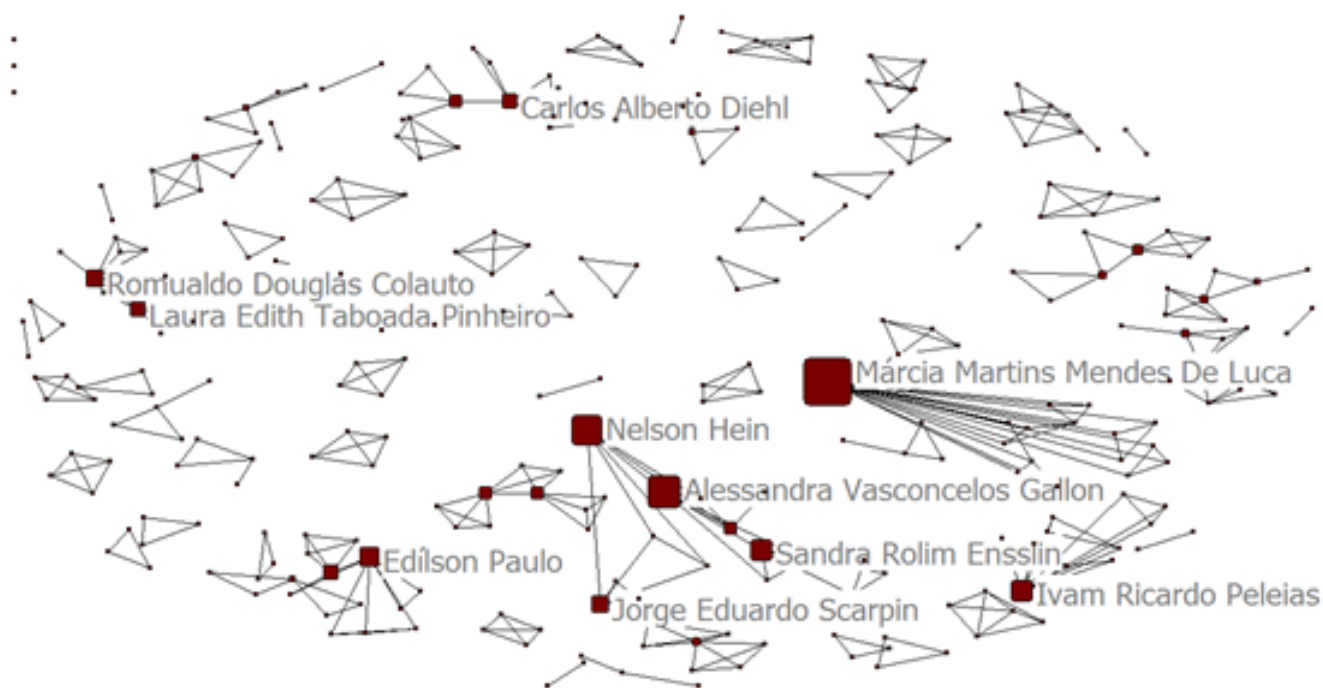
Carlos Alberto Diehl
Romualdo Douglas Colauto
Laura Edith Taboada Pinheiro
Márcia Martins Mendes De Luca
Nelson Hein
Alessandra Vasconcelos Gallon
Sandra Rolim Ensslin
Edílson Paulo
Ivam Ricardo Peleias
Jorge Eduardo Scarpin